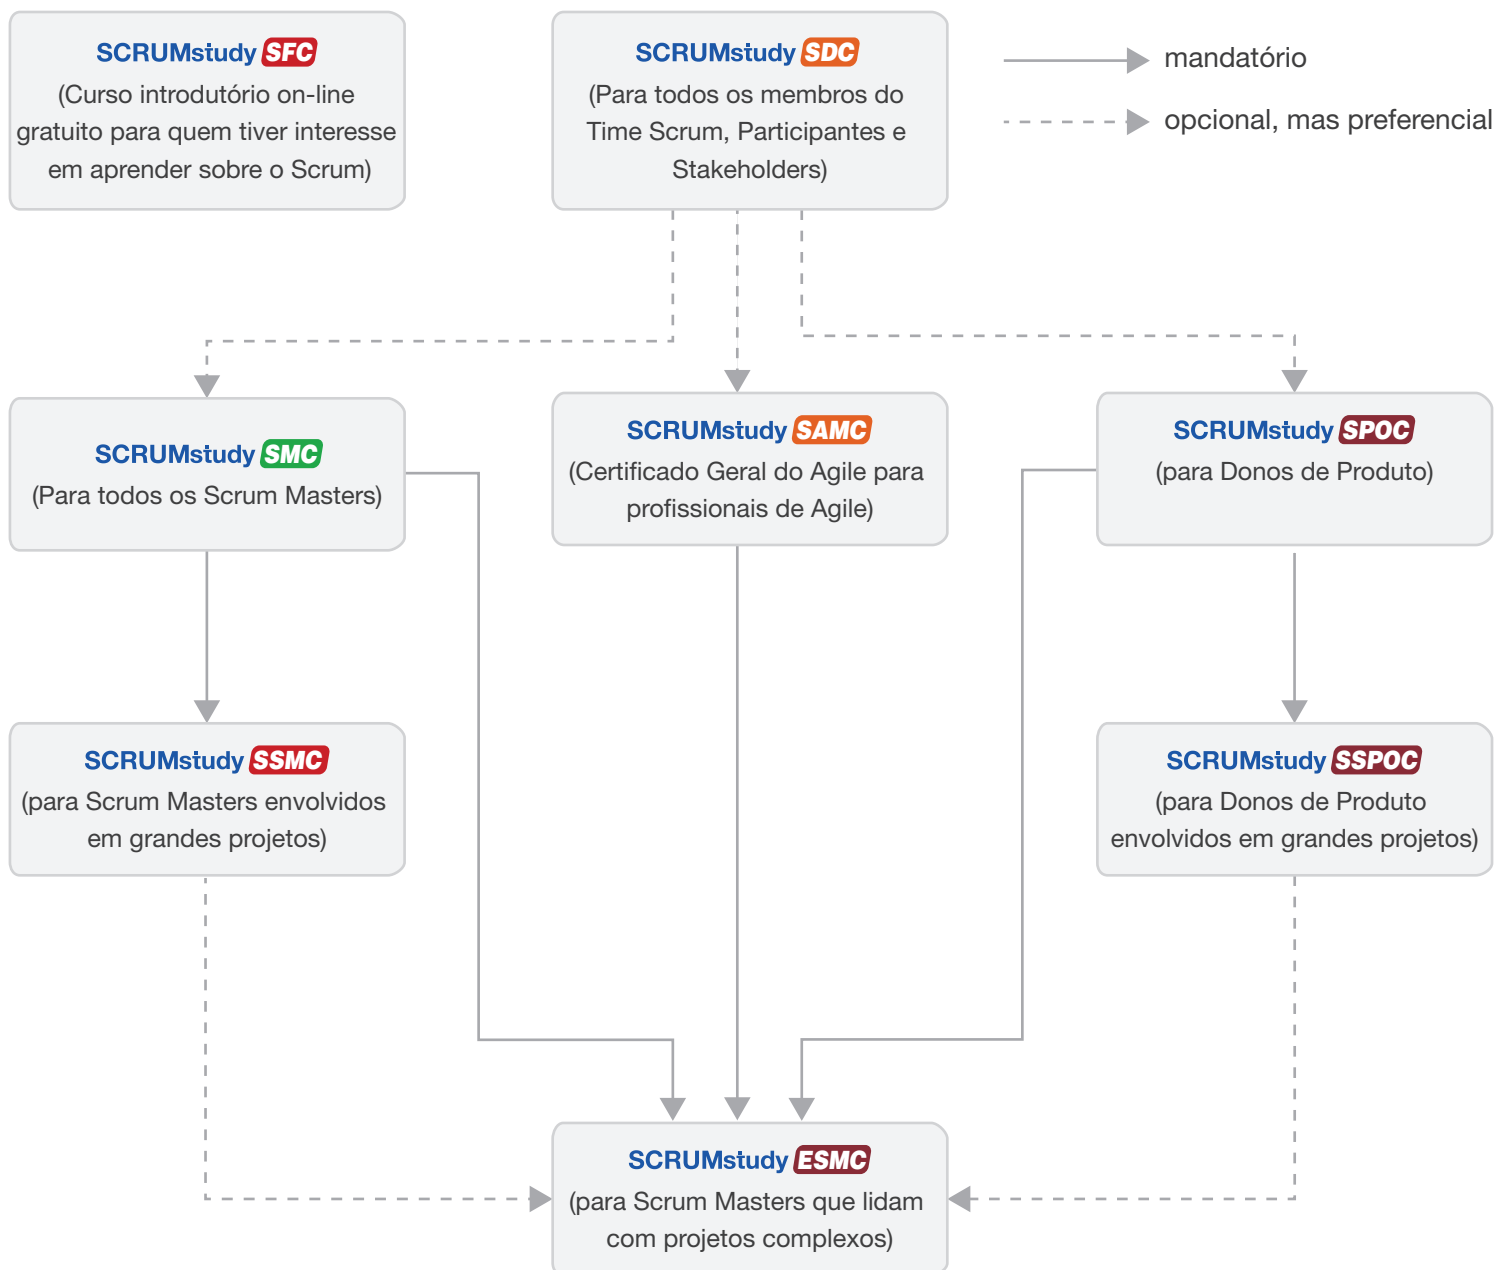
SCRUMstudy SFC
(Curso introdutório on-line gratuito para quem tiver interesse em aprender sobre o Scrum)

SCRUMstudy SDC
(Para todos os membros do Time Scrum, Participantes e Stakeholders)

mandatório

opcional, mas preferencial

SCRUMstudy SMC
(Para todos os Scrum Masters)

SCRUMstudy SAMC
(Certificado Geral do Agile para profissionais de Agile)

SCRUMstudy SPOC
(para Donos de Produto)

SCRUMstudy SSMC
(para Scrum Masters envolvidos em grandes projetos)

SCRUMstudy SSPOC
(para Donos de Produto envolvidos em grandes projetos)

SCRUMstudy ESMC
(para Scrum Masters que lidam com projetos complexos)